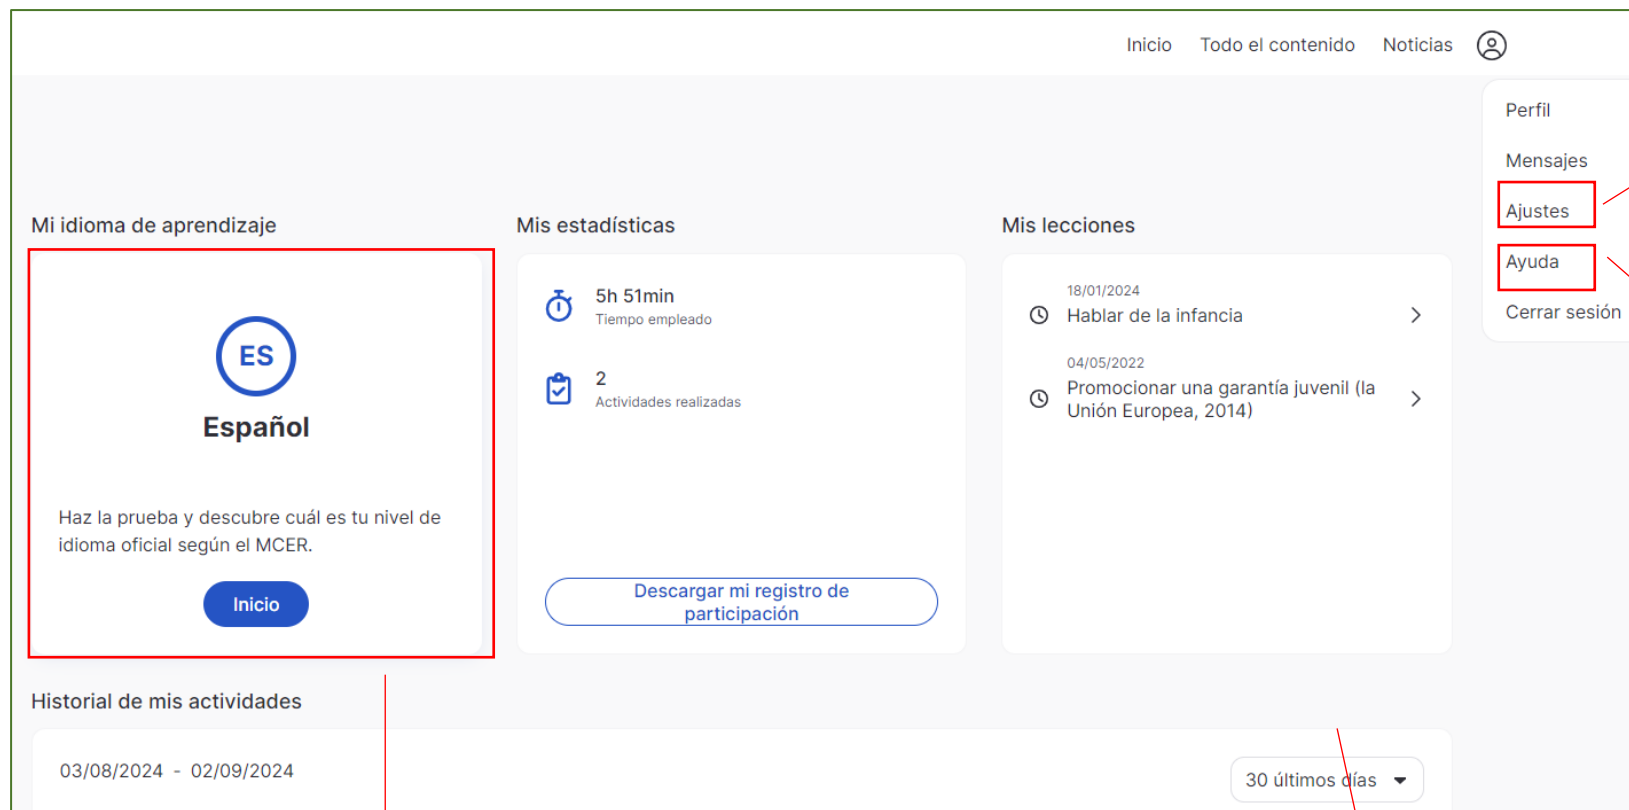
Inicio Todo el contenido Noticias

Perfil

Mensajes

Ajustes

Ayuda

Cerrar sesión

Mi idioma de aprendizaje

ES

Español

Haz la prueba y descubre cuál es tu nivel de idioma oficial según el MCER.

Inicio

Mis estadísticas

5h 51min
Tiempo empleado

2
Actividades realizadas

Descargar mi registro de participación

Mis lecciones

18/01/2024
Hablar de la infancia

04/05/2022
Promocionar una garantía juvenil (la Unión Europea, 2014)

Historial de mis actividades

03/08/2024 - 02/09/2024

30 últimos días